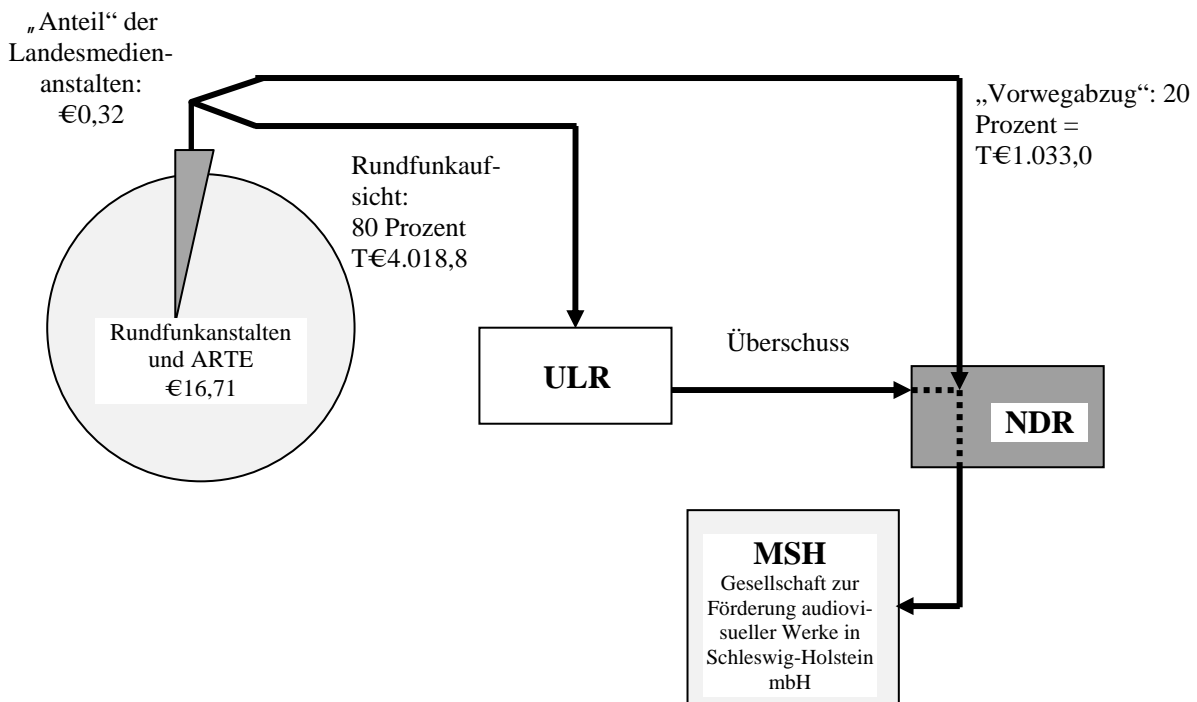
„Anteil“ der Landesmedienanstalten: €0,32

„Vorwegabzug“: 20 Prozent = T€1.033,0

Rundfunkaufsicht: 80 Prozent T€4.018,8

Rundfunkanstalten und ARTE €16,71

ULR

Überschuss

NDR

MSH
Gesellschaft zur Förderung audiovisueller Werke in Schleswig-Holstein mbH